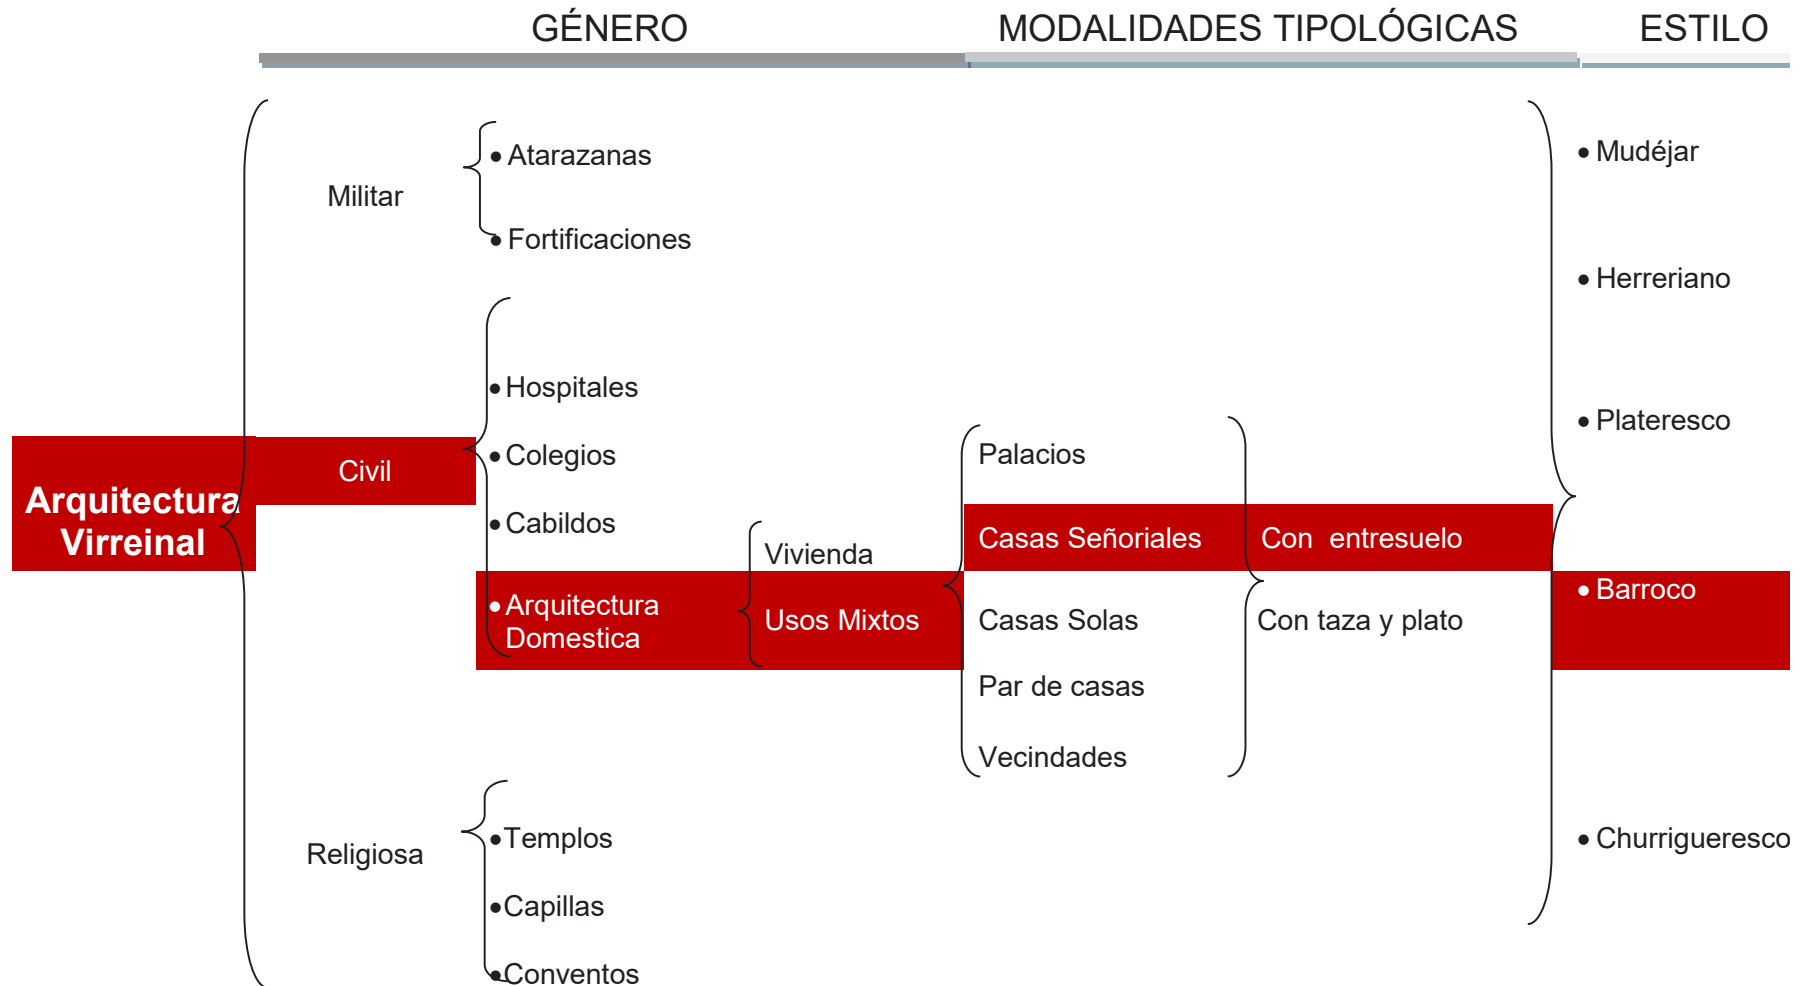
GÉNERO

MODALIDADES TIPOLÓGICAS

ESTILO

Arquitectura Virreinal

Militar

• Atarazanas

• Fortificaciones

Civil

• Hospitales

• Colegios

• Cabildos

• Arquitectura Domestica

Vivienda

Usos Mixtos

Palacios

Casas Señoriales

Casas Solas

Par de casas

Vecindades

Con entresuelo

Con taza y plato

Religiosa

• Templos

• Capillas

• Conventos

• Mudéjar

• Herreriano

• Plateresco

• Barroco

• Churrigueresco